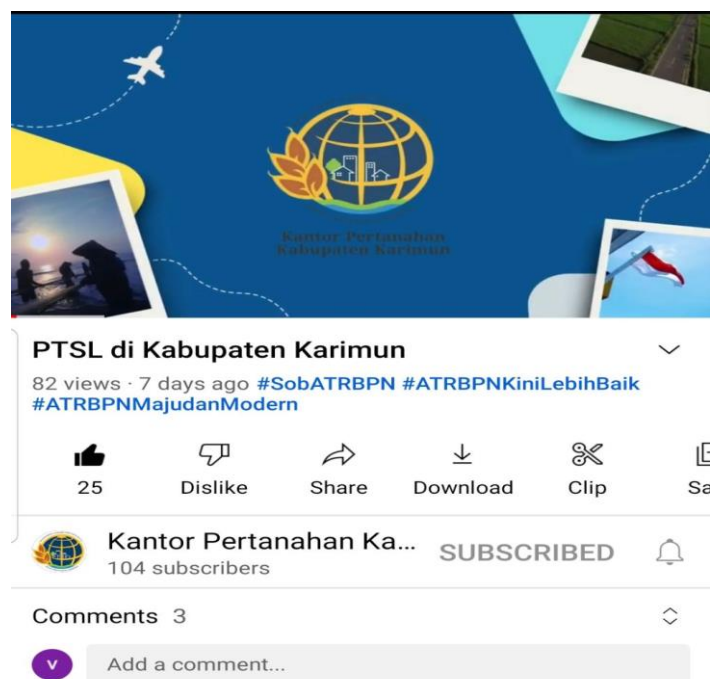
Kantor Pertanahan Kabupaten Karimun

PTSL di Kabupaten Karimun

82 views · 7 days ago #SobATRBPN #ATRBPNKiniLebihBaik #ATRBPNMajudanModern

25 Dislike Share Download Clip Sa

Kantor Pertanahan Ka... SUBSCRIBED
104 subscribers

Comments 3

V Add a comment...